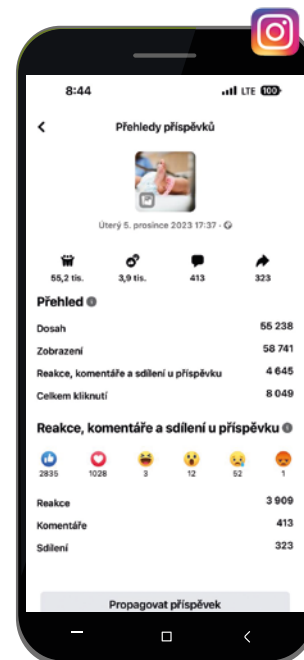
8:44 LTE 100

Přehledy příspěvků

Úterý 5. prosince 2023 17:37 ·

55,2 tis. 3,9 tis. 413 323

Přehled

| | |
|---|---|
| Dosah | 55 238 |
| Zobrazení | 58 741 |
| Reakce, komentáře a sdílení u příspěvku | 4 645 |
| Celkem kliknutí | 8 049 |

Reakce, komentáře a sdílení u příspěvku

2835 1028 3 12 52 1

| | |
|---|---|
| Reakce | 3 909 |
| Komentáře | 413 |
| Sdílení | 323 |

Propagovat příspěvek